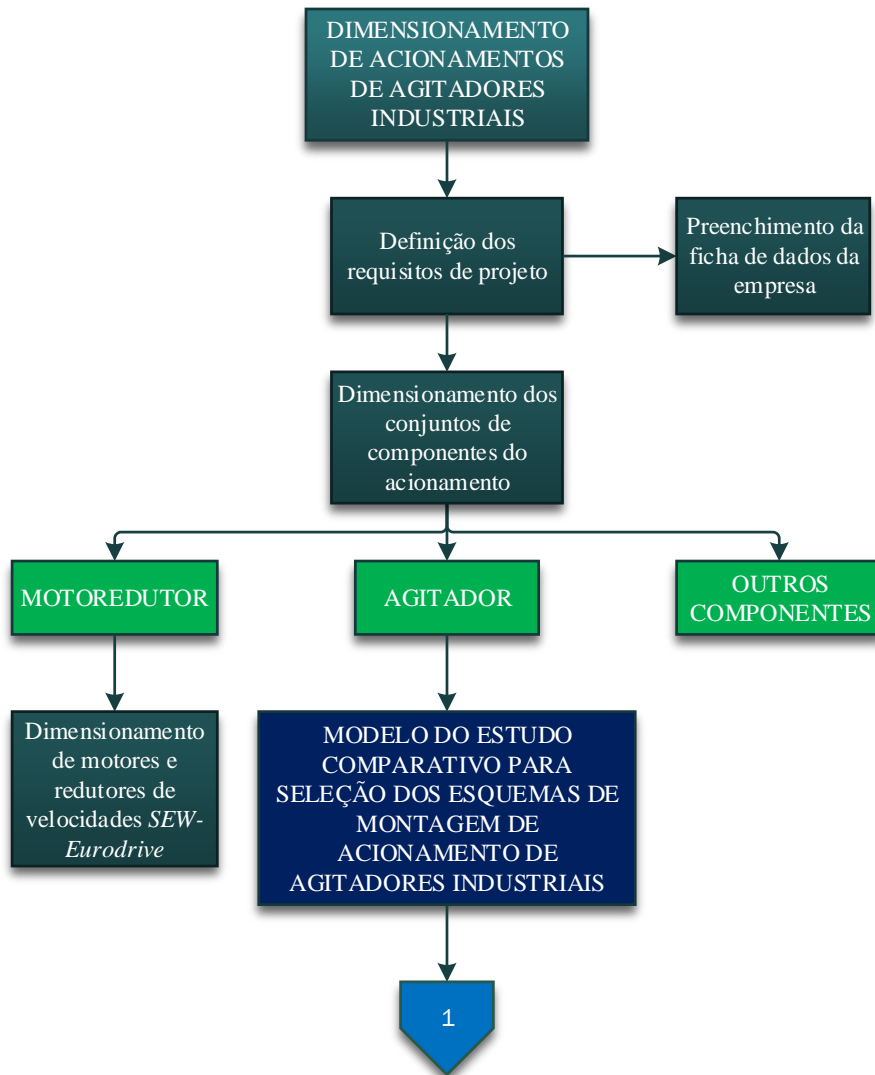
DIMENSIONAMENTO DE ACIONAMENTOS DE AGITADORES INDUSTRIAIS

Definição dos requisitos de projeto

Preenchimento da ficha de dados da empresa

Dimensionamento dos conjuntos de componentes do acionamento

MOTOREDUTOR

AGITADOR

OUTROS COMPONENTES

Dimensionamento de motores e redutores de velocidades *SEW-Eurodrive*

MODELO DO ESTUDO COMPARATIVO PARA SELEÇÃO DOS ESQUEMAS DE MONTAGEM DE ACIONAMENTO DE AGITADORES INDUSTRIAIS

1